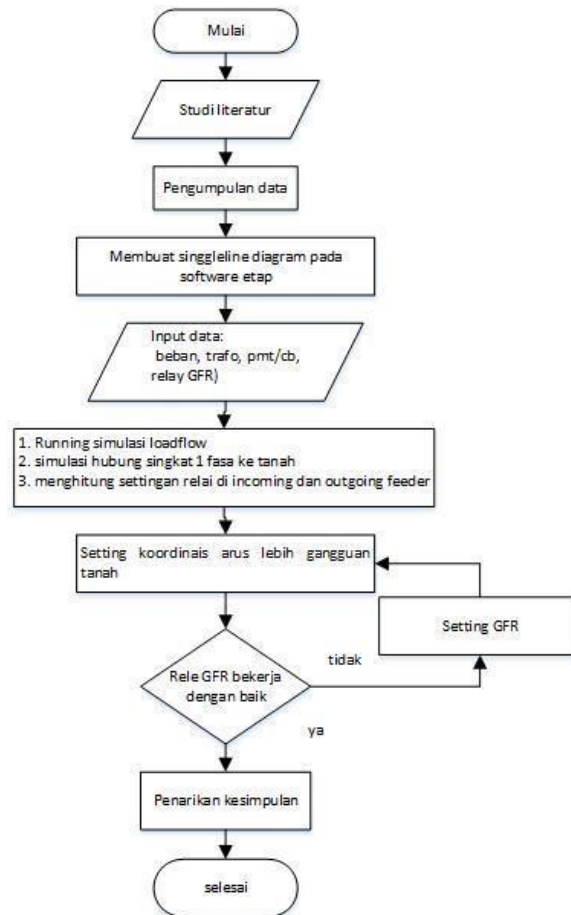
Mulai

Studi literatur

Pengumpulan data

Membuat singgleline diagram pada software etap

Input data:
beban, trafo, pmt/cb, relay GFR)

1. Running simulasi loadflow
2. simulasi hubung singkat 1 fasa ke tanah
3. menghitung settingan relai di incoming dan outgoing feeder

Setting koordinais arus lebih gangguan tanah

Setting GFR

tidak

Rele GFR bekerja dengan baik

ya

Penarikan kesimpulan

selesai